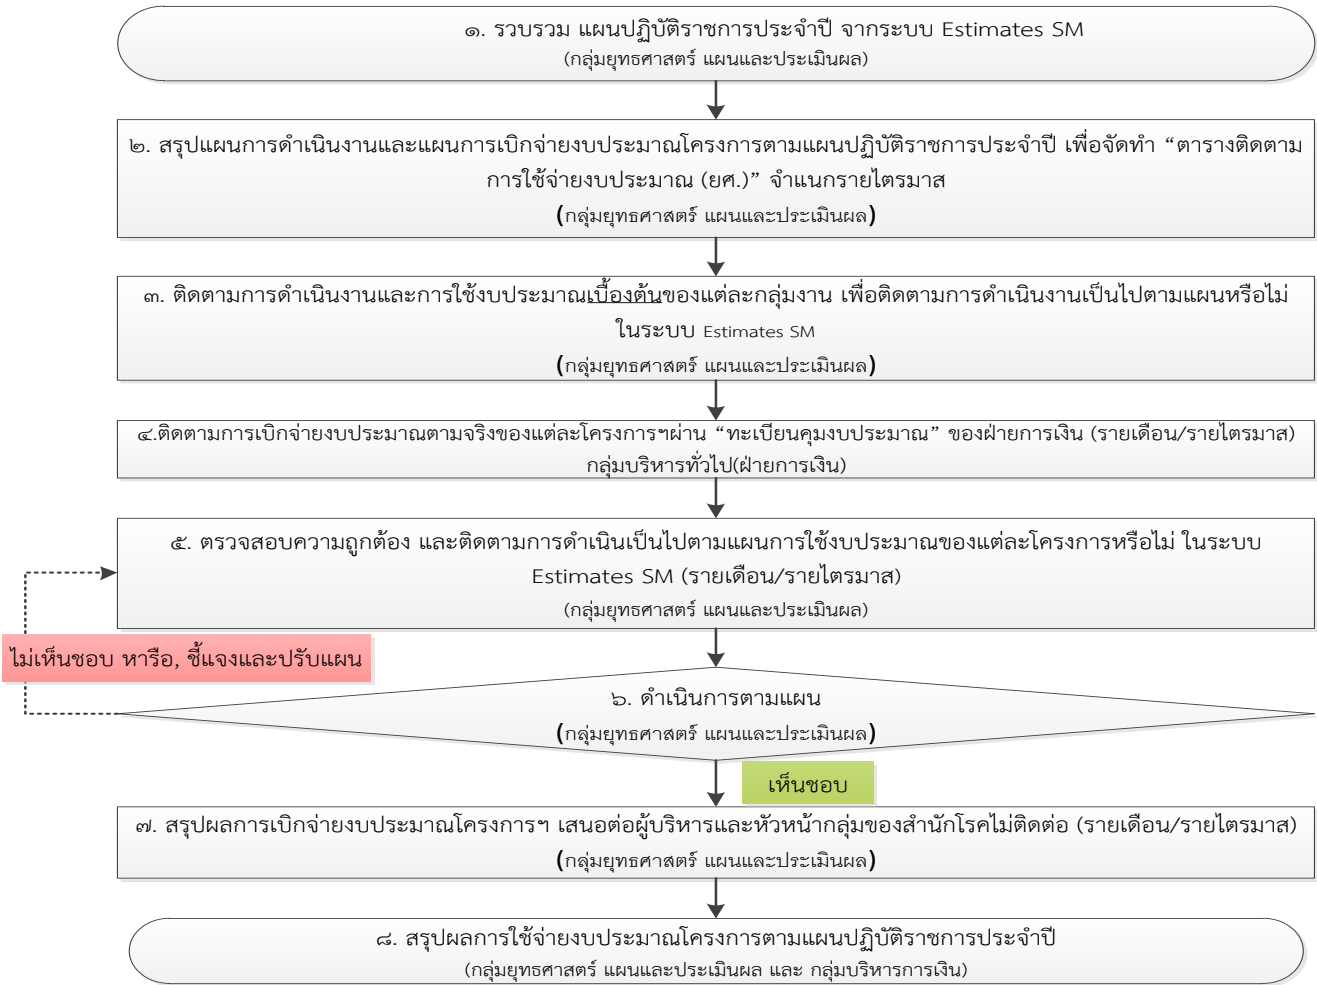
๑. รวบรวม แผนปฏิบัติราชการประจำปี จากระบบ Estimates SM
(กลุ่มยุทธศาสตร์ แผนและประเมินผล)

๒. สรุปแผนการดำเนินงานและแผนการเบิกจ่ายงบประมาณโครงการตามแผนปฏิบัติราชการประจำปี เพื่อจัดทำ “ตารางติดตามการใช้จ่ายงบประมาณ (ยศ.)” จำแนกรายไตรมาส
(กลุ่มยุทธศาสตร์ แผนและประเมินผล)

๓. ติดตามการดำเนินงานและการใช้งบประมาณเบื้องต้นของแต่ละกลุ่มงาน เพื่อติดตามการดำเนินงานเป็นไปตามแผนหรือไม่ ในระบบ Estimates SM
(กลุ่มยุทธศาสตร์ แผนและประเมินผล)

๔.ติดตามการเบิกจ่ายงบประมาณตามจริงของแต่ละโครงการฯผ่าน “ทะเบียนคุมงบประมาณ” ของฝ่ายการเงิน (รายเดือน/รายไตรมาส)
กลุ่มบริหารทั่วไป(ฝ่ายการเงิน)

๕. ตรวจสอบความถูกต้อง และติดตามการดำเนินเป็นไปตามแผนการใช้งบประมาณของแต่ละโครงการหรือไม่ ในระบบ Estimates SM (รายเดือน/รายไตรมาส)
(กลุ่มยุทธศาสตร์ แผนและประเมินผล)

ไม่เห็นชอบ หารือ, ชี้แจงและปรับแผน

๖. ดำเนินการตามแผน
(กลุ่มยุทธศาสตร์ แผนและประเมินผล)

เห็นชอบ

๗. สรุปผลการเบิกจ่ายงบประมาณโครงการฯ เสนอต่อผู้บริหารและหัวหน้ากลุ่มของสำนักโรคไม่ติดต่อ (รายเดือน/รายไตรมาส)
(กลุ่มยุทธศาสตร์ แผนและประเมินผล)

๘. สรุปผลการใช้จ่ายงบประมาณโครงการตามแผนปฏิบัติราชการประจำปี
(กลุ่มยุทธศาสตร์ แผนและประเมินผล และ กลุ่มบริหารการเงิน)